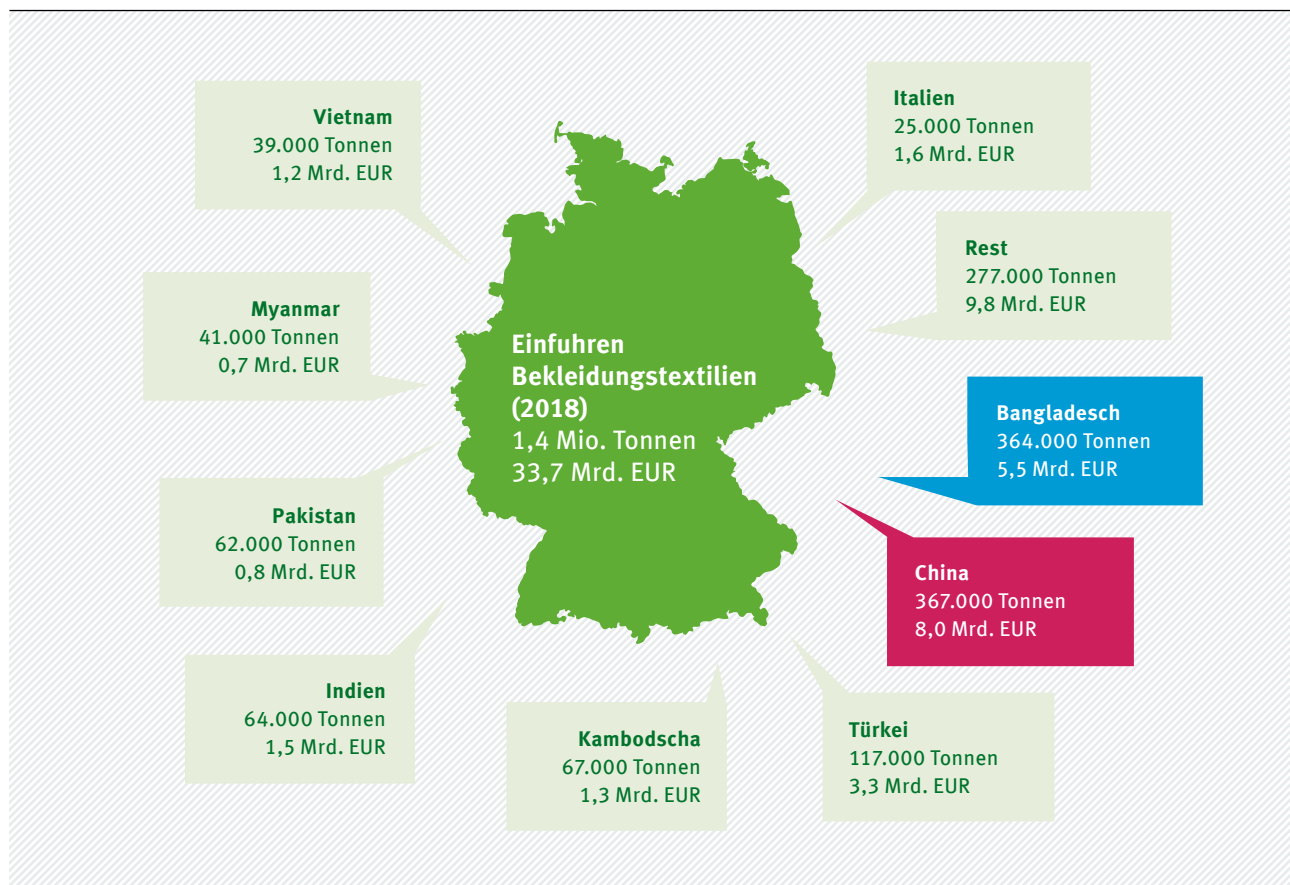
Vietnam
39.000 Tonnen
1,2 Mrd. EUR

Italien
25.000 Tonnen
1,6 Mrd. EUR

Rest
277.000 Tonnen
9,8 Mrd. EUR

Myanmar
41.000 Tonnen
0,7 Mrd. EUR

Einfuhren Bekleidungstextilien (2018)
1,4 Mio. Tonnen
33,7 Mrd. EUR

Bangladesch
364.000 Tonnen
5,5 Mrd. EUR

Pakistan
62.000 Tonnen
0,8 Mrd. EUR

China
367.000 Tonnen
8,0 Mrd. EUR

Indien
64.000 Tonnen
1,5 Mrd. EUR

Kambodscha
67.000 Tonnen
1,3 Mrd. EUR

Türkei
117.000 Tonnen
3,3 Mrd. EUR